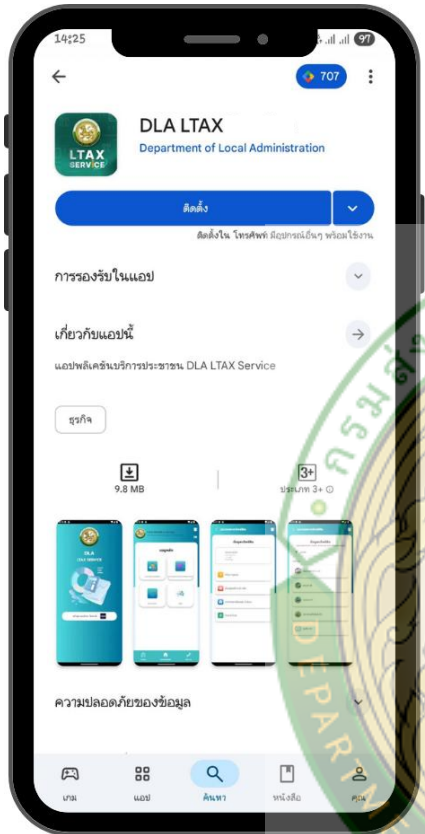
14:25 97

707

DLA LTAX

LTAX SERVICE

Department of Local Administration

ติดตั้ง

ติดตั้งใน โทรศัพท์ มีอุปกรณ์อื่นๆ พร้อมใช้งาน

การรองรับในแอป

เกี่ยวกับแอปนี้

แอปพลิเคชันบริการประชาชน DLA LTAX Service

ธุรกิจ

9.8 MB

3+

ประเภท 3+

DLA

DLA SERVICE

ความปลอดภัยของข้อมูล

เกม

แอป

ค้นหา

หนังสือ

คุณ